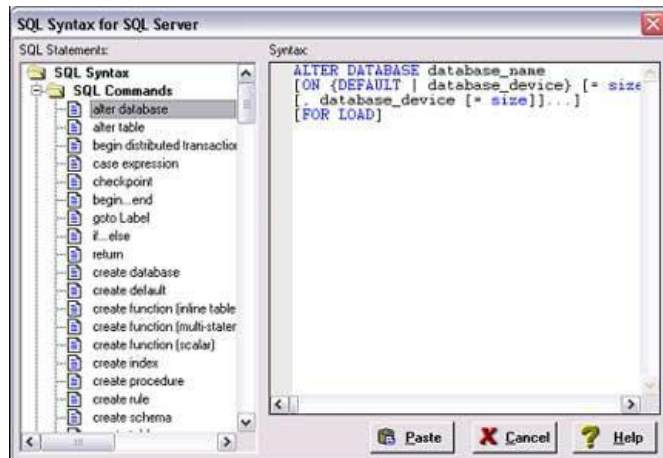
SQL Syntax for SQL Server

SQL Statements:

SQL Syntax
SQL Commands
alter database
alter table
begin distributed transactio
case expression
checkpoint
begin...end
goto Label
if...else
return
create database
create default
create function (inline table
create function (multi-stater
create function (scalar)
create index
create procedure
create rule
create schema

Syntax:

ALTER DATABASE database_name
[ON {DEFAULT | database_device} [= size
[, database_device [= size]]...]
[FOR LOAD]

Paste
Cancel
Help